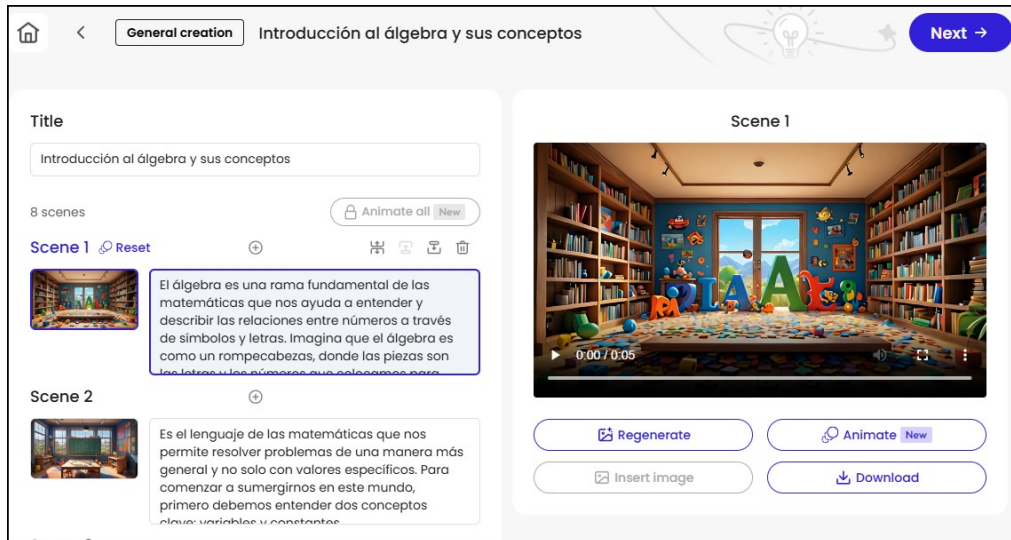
General creation

Introducción al álgebra y sus conceptos

Next →

Title

Introducción al álgebra y sus conceptos

8 scenes

Animate all New

Scene 1 Reset

El álgebra es una rama fundamental de las matemáticas que nos ayuda a entender y describir las relaciones entre números a través de símbolos y letras. Imagina que el álgebra es como un rompecabezas, donde las piezas son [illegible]

Scene 2

Es el lenguaje de las matemáticas que nos permite resolver problemas de una manera más general y no solo con valores específicos. Para comenzar a sumergirnos en este mundo, primero debemos entender dos conceptos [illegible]

Scene 1

0:00 / 0:05

Regenerate

Animate New

Insert image

Download